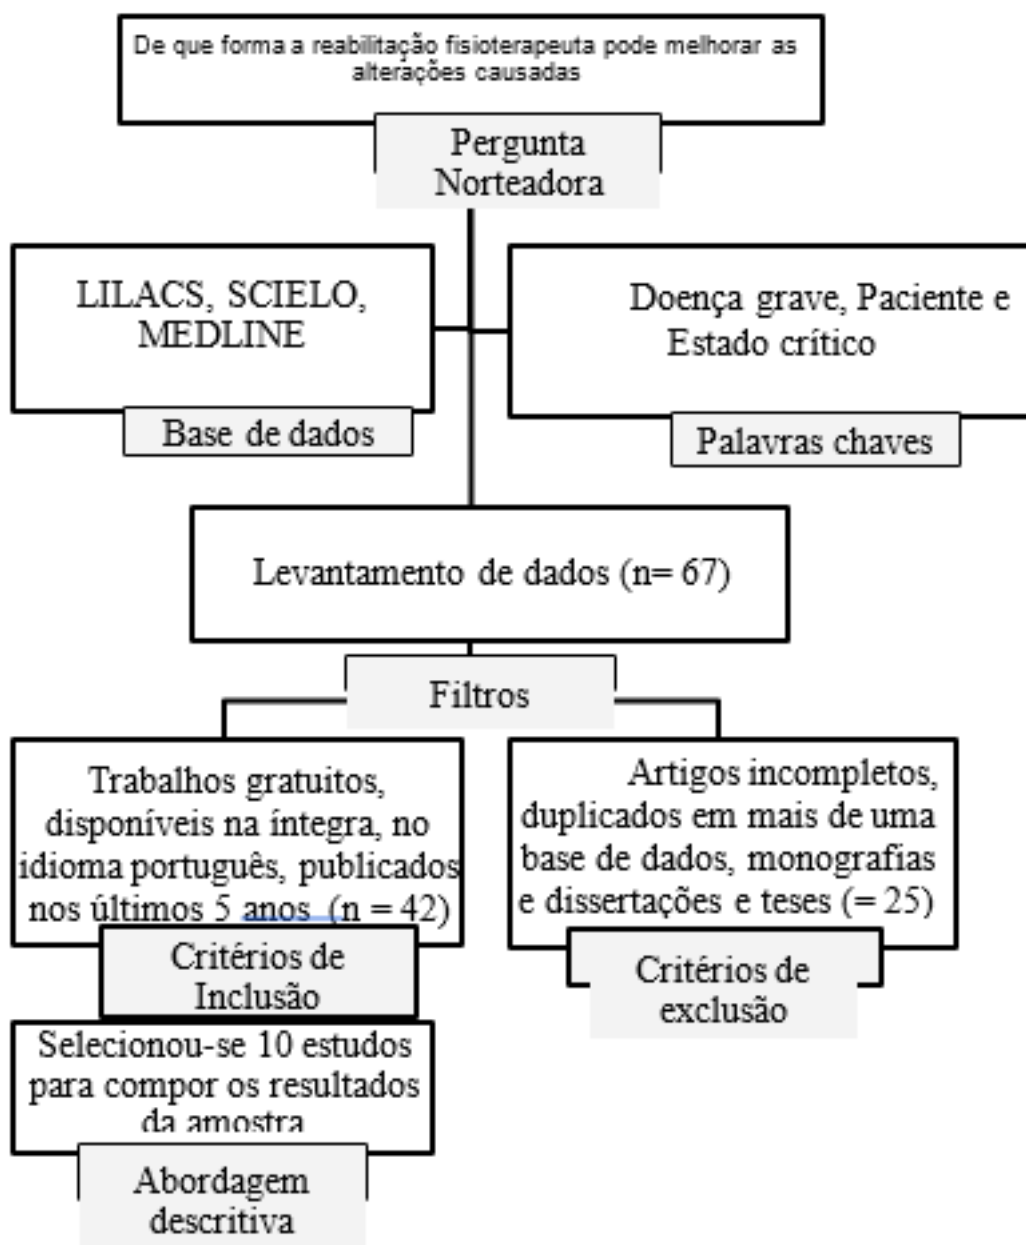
De que forma a reabilitação fisioterapeuta pode melhorar as alterações causadas

Pergunta Norteadora

LILACS, SCIELO, MEDLINE

Base de dados

Doença grave, Paciente e Estado crítico

Palavras chaves

Levantamento de dados (n= 67)

Filtros

Trabalhos gratuitos, disponíveis na íntegra, no idioma português, publicados nos últimos 5 anos (n = 42)

Critérios de Inclusão

Artigos incompletos, duplicados em mais de uma base de dados, monografias e dissertações e teses (= 25)

Critérios de exclusão

Selecionou-se 10 estudos para compor os resultados da amostra

Abordagem descritiva